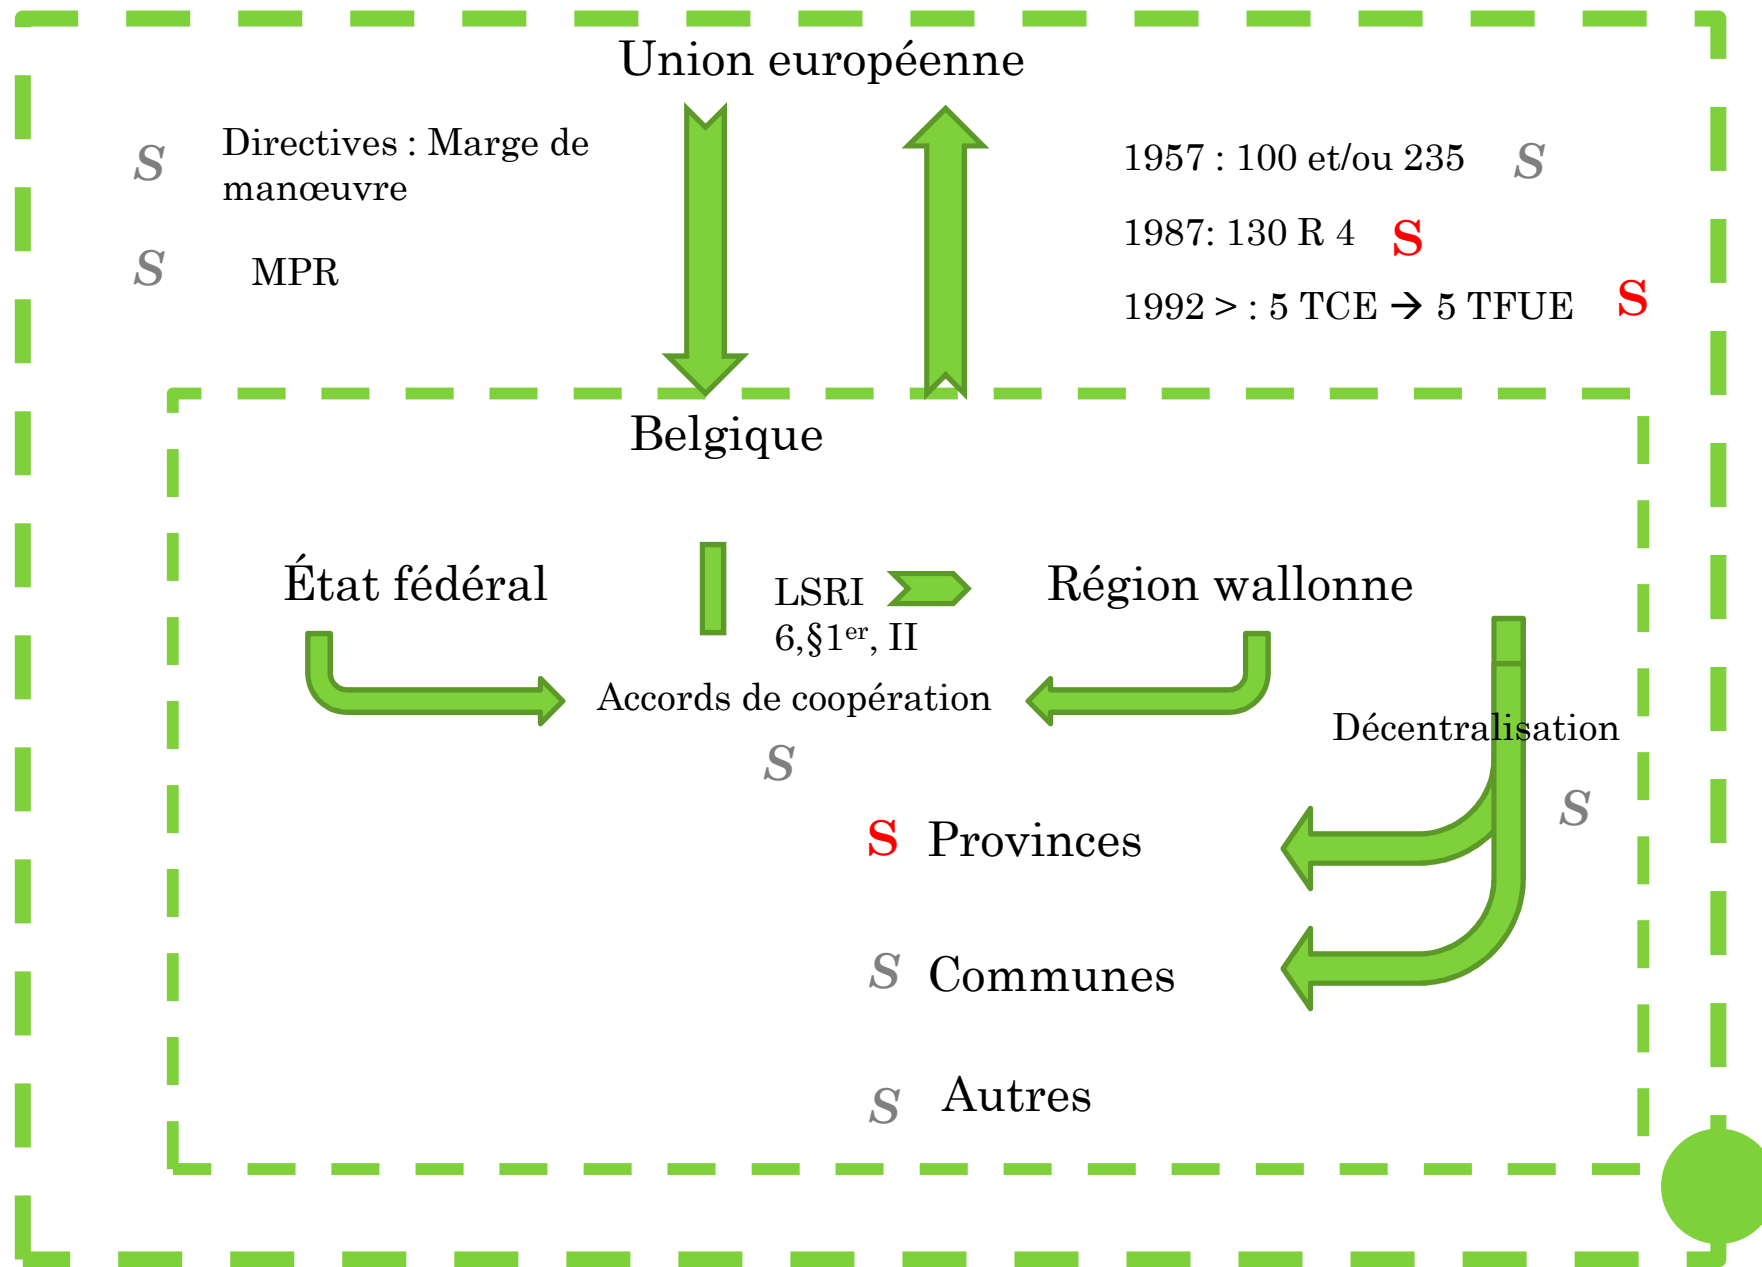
Union européenne

S Directives : Marge de manœuvre

S MPR

1957 : 100 et/ou 235 S

1987: 130 R 4 S

1992 > : 5 TCE → 5 TFUE S

Belgique

État fédéral

LSRI 6,§1$^{er}$, II

Région wallonne

Accords de coopération

S

Décentralisation

S

S Provinces

S Communes

S Autres